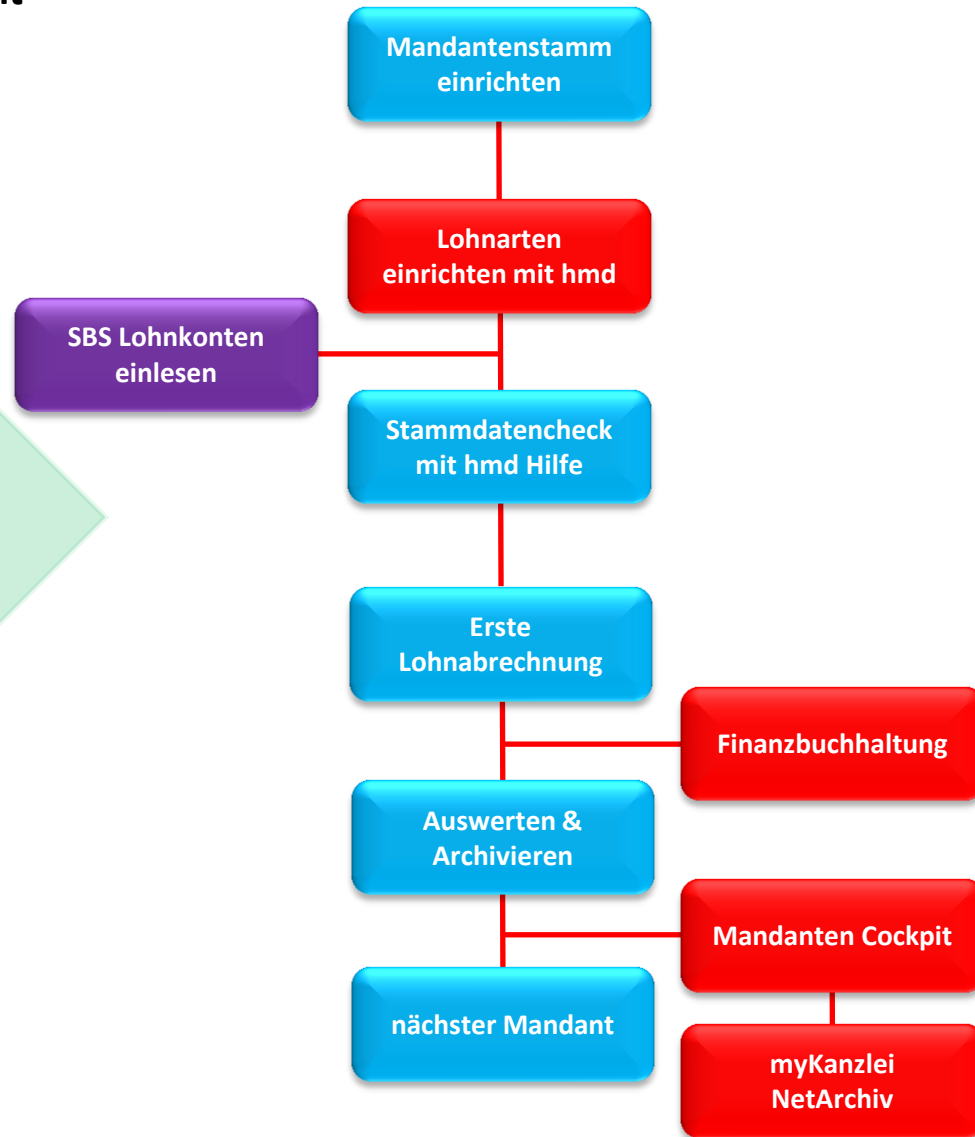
Mandantenstamm einrichten

Lohnarten einrichten mit hmd

SBS Lohnkonten einlesen

Stammdatencheck mit hmd Hilfe

Erste Lohnabrechnung

Finanzbuchhaltung

Auswerten & Archivieren

Mandanten Cockpit

nächster Mandant

myKanzlei NetArchiv